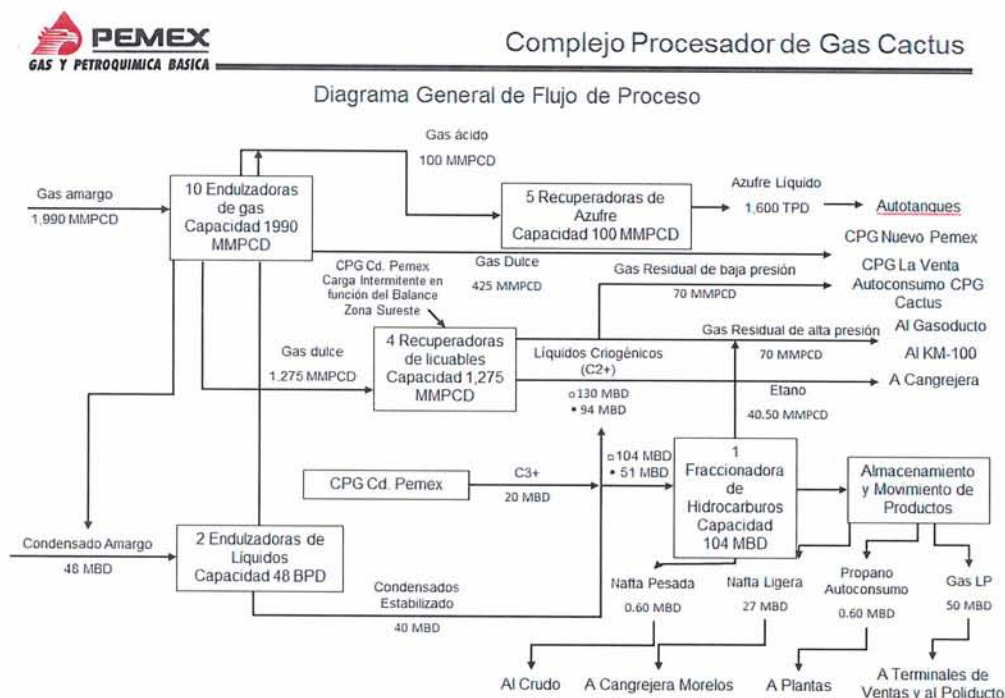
PEMEX
GAS Y PETROQUIMICA BASICA

Complejo Procesador de Gas Cactus

Diagrama General de Flujo de Proceso

Gas ácido
100 MMPCD

Gas amargo
1,990 MMPCD

10 Endulzadoras de gas Capacidad 1990 MMPCD

5 Recuperadoras de Azufre Capacidad 100 MMPCD

Azufre Líquido
1,600 TPD

Autotanques

CPG Nuevo Pemex

Gas Dulce
425 MMPCD

CPG La Venta Autoconsumo CPG Cactus

CPG Cd. Pemex Carga Intermitente en función del Balance Zona Sureste

Gas Residual de baja presión
70 MMPCD

Al Gasoducto

Gas Residual de alta presión
70 MMPCD

Al KM-100

Gas dulce
1,275 MMPCD

4 Recuperadoras de licuables Capacidad 1,275 MMPCD

Líquidos Criogénicos (C2+)
▫130 MBD
• 94 MBD

Etano
40.50 MMPCD

A Cangrejera

▫104 MBD
• 51 MBD

CPG Cd. Pemex

C3+
20 MBD

1 Fraccionadora de Hidrocarburos Capacidad 104 MBD

Almacenamiento y Movimiento de Productos

Condensado Amargo
48 MBD

2 Endulzadoras de Líquidos Capacidad 48 BPD

Condensados Estabilizado
40 MBD

Nafta Pesada
0.60 MBD

Nafta Ligera
27 MBD

Propano Autoconsumo
0.60 MBD

Gas LP
50 MBD

Al Crudo

A Cangrejera Morelos

A Plantas

A Terminales de Ventas y al Poliducto